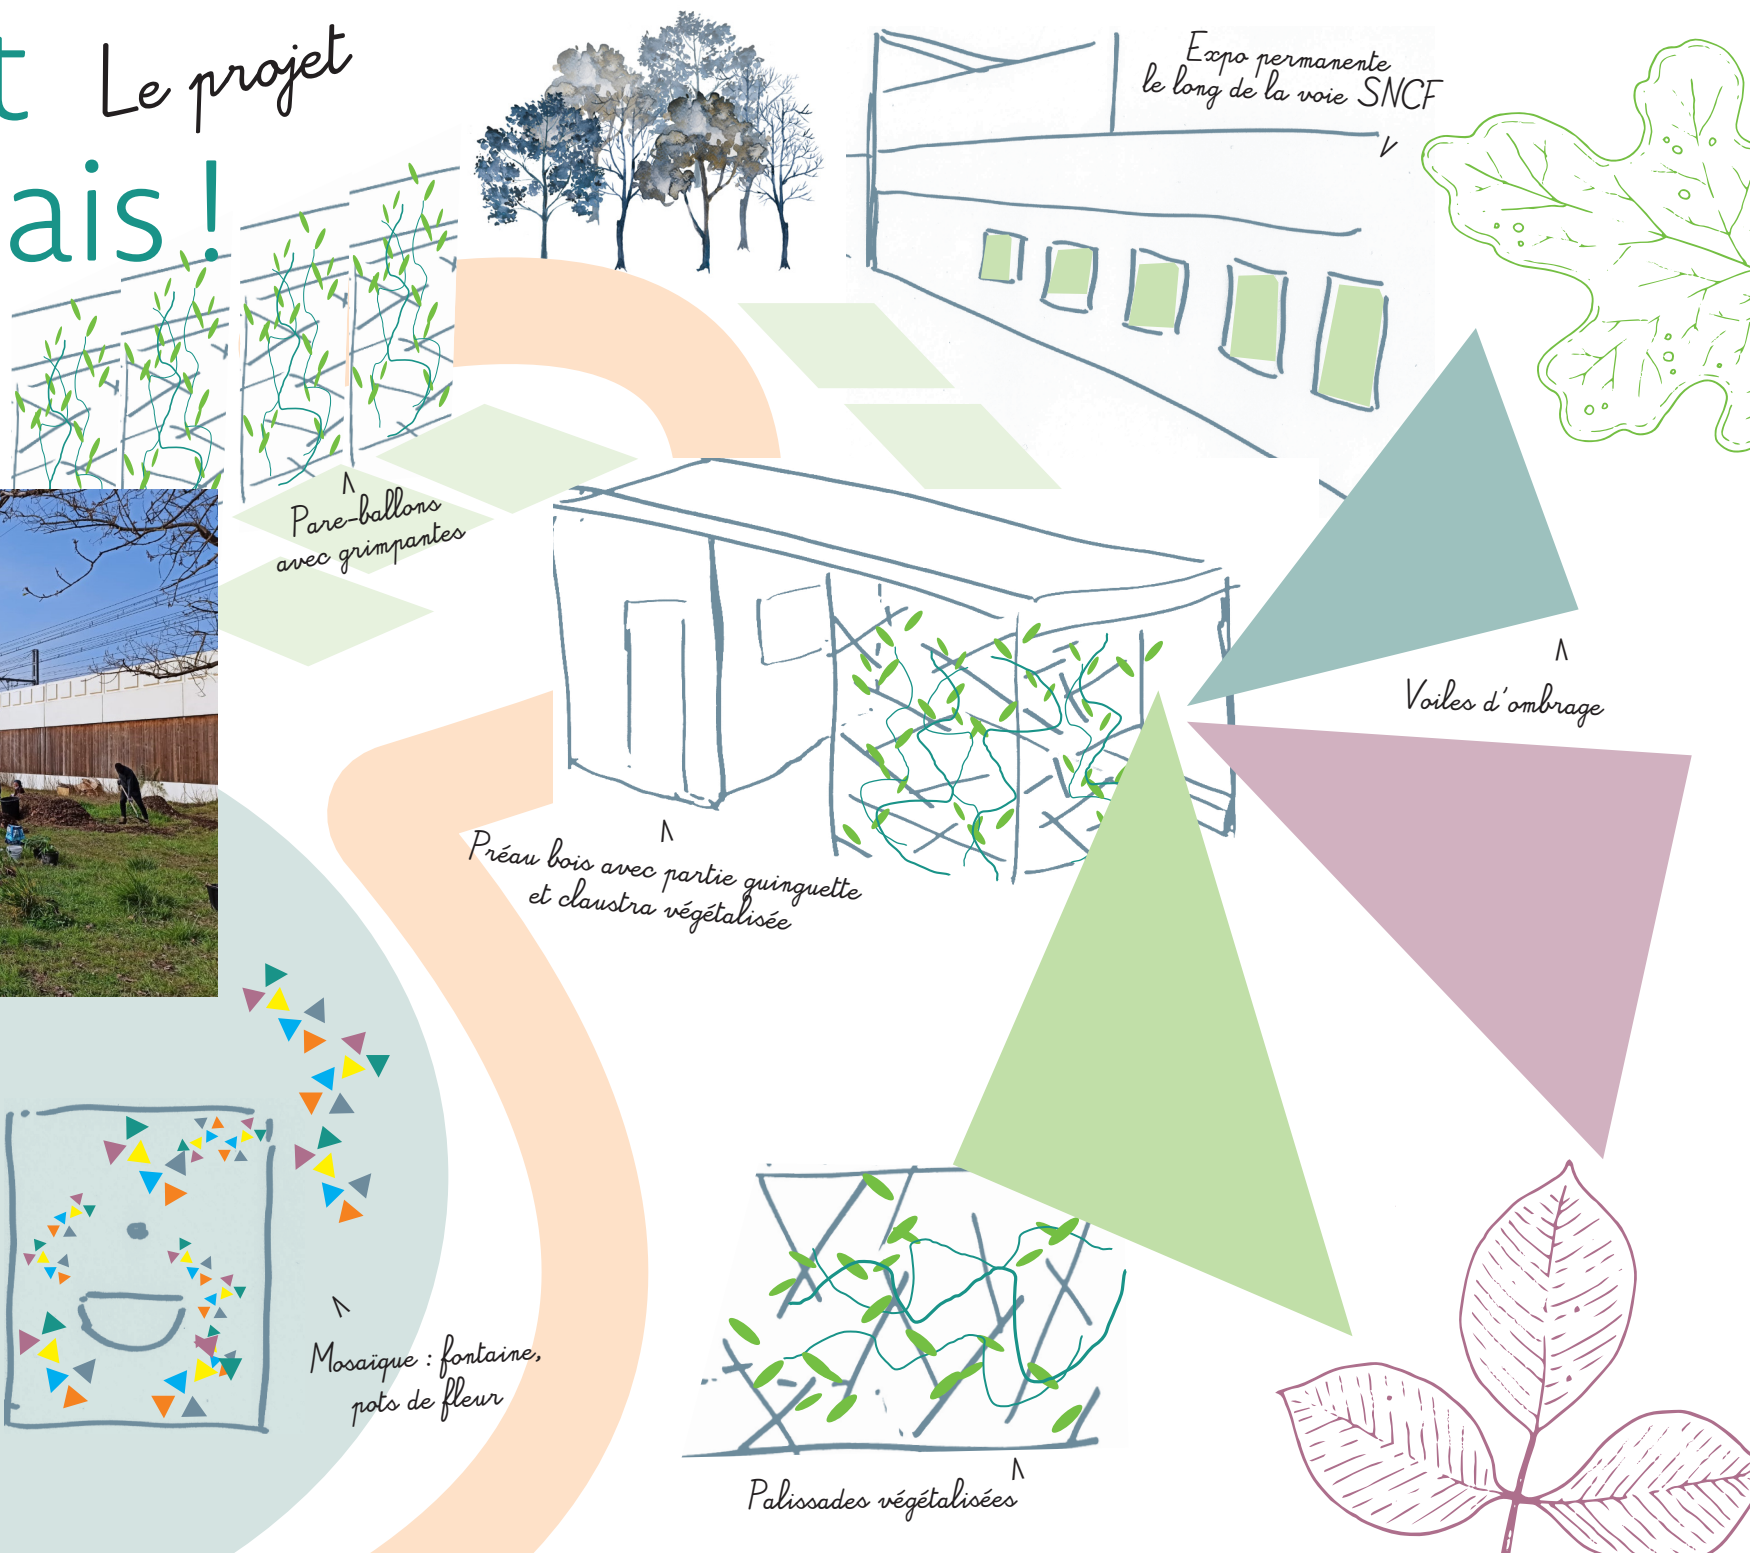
t
ais !

Le projet

Expo permanente le long de la voie SNCF

Pare-ballons avec grimpantes

Préau bois avec partie guinguette et claustra végétalisée

Voiles d'ombrage

Mosaïque : fontaine, pots de fleur

Palissades végétalisées